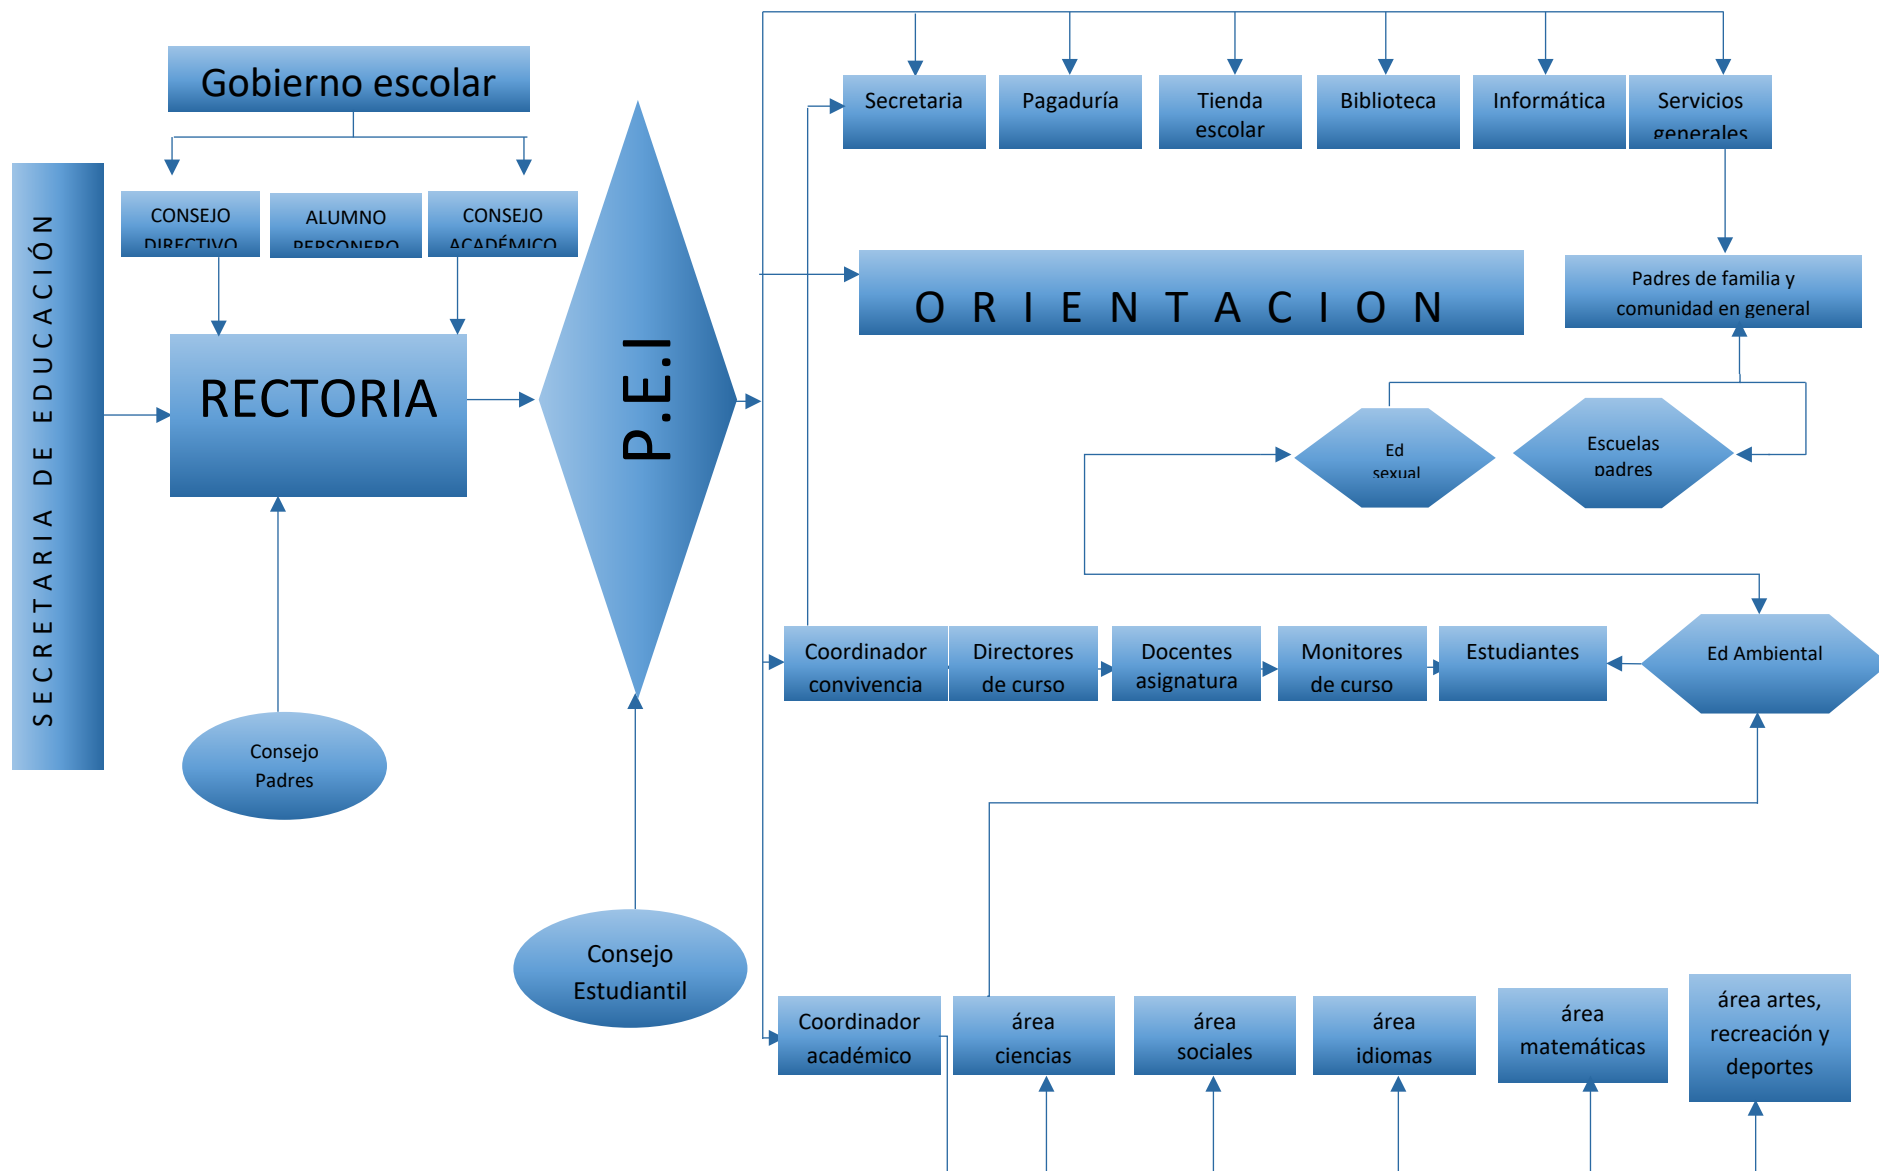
Gobierno escolar

CONSEJO DIRECTIVO

ALUMNO PERSONERO

CONSEJO ACADÉMICO

SECRETARIA DE EDUCACIÓN

RECTORIA

Consejo Padres

P.E.I

Consejo Estudiantil

Secretaria

Pagaduría

Tienda escolar

Biblioteca

Informática

Servicios generales

ORIENTACION

Padres de familia y comunidad en general

Ed sexual

Escuelas padres

Coordinador convivencia

Directores de curso

Docentes asignatura

Monitores de curso

Estudiantes

Ed Ambiental

Coordinador académico

área ciencias

área sociales

área idiomas

área matemáticas

área artes, recreación y deportes